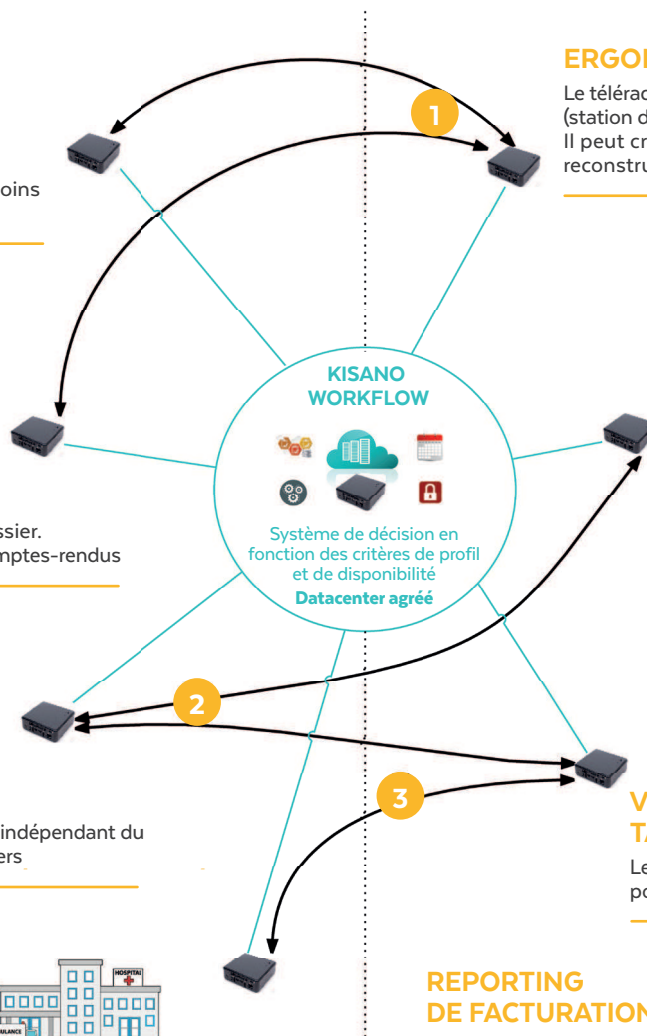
ERGON

Le télérac
(station d
Il peut cr
reconstru

1

oins

KISANO
WORKFLOW

Système de décision en fonction des critères de profil et de disponibilité
Datacenter agréé

ssier.
mptes-rendus

2

3

indépendant du
ers

V
TA
Le
po

HOSPITAL

REPORTING
DE FACTURATION